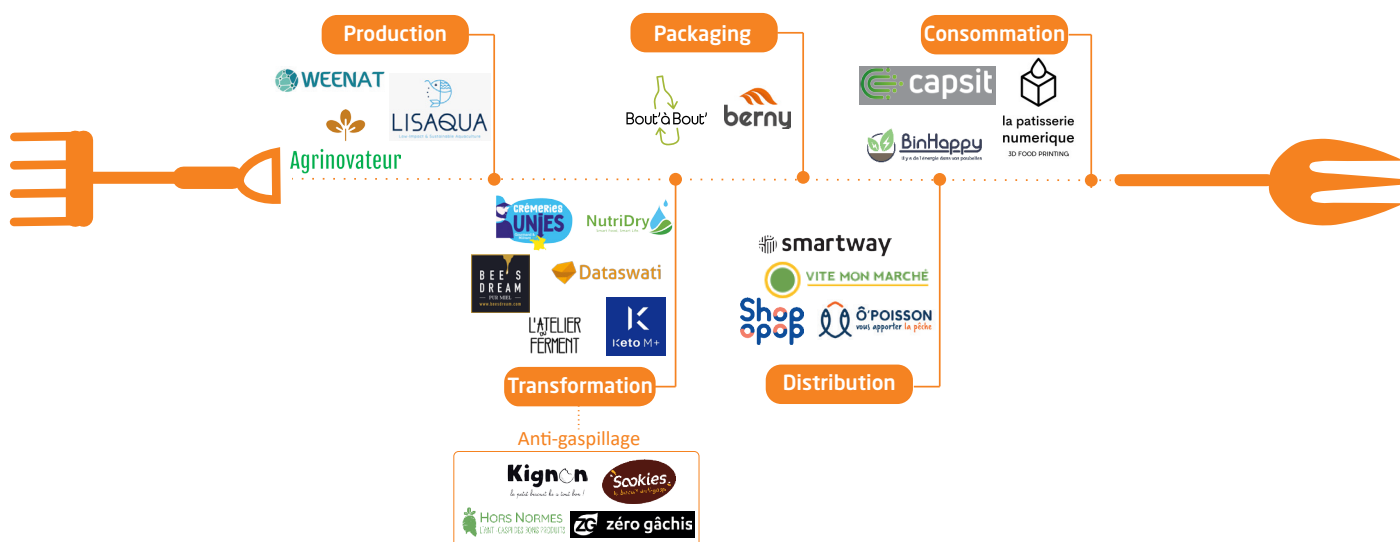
Production

WEENAT

LISAQUA

Agrinovateur

Packaging

Bout'à Bout'

berny

Consommation

capsit

la patisserie numerique
3D FOOD PRINTING

BinHappy

CRÉMERIES UNIES

NutriDry

BEE'S DREAM

Dataswati

L'ATELIER DU FERMENT

Keto M+

Transformation

smartway

VITE MON MARCHÉ

Shop opop

Ô'POISSON
vous apporter la pêche

Distribution

Anti-gaspillage

Kignon

Sookies

HORS NORMES

zéro gâchis